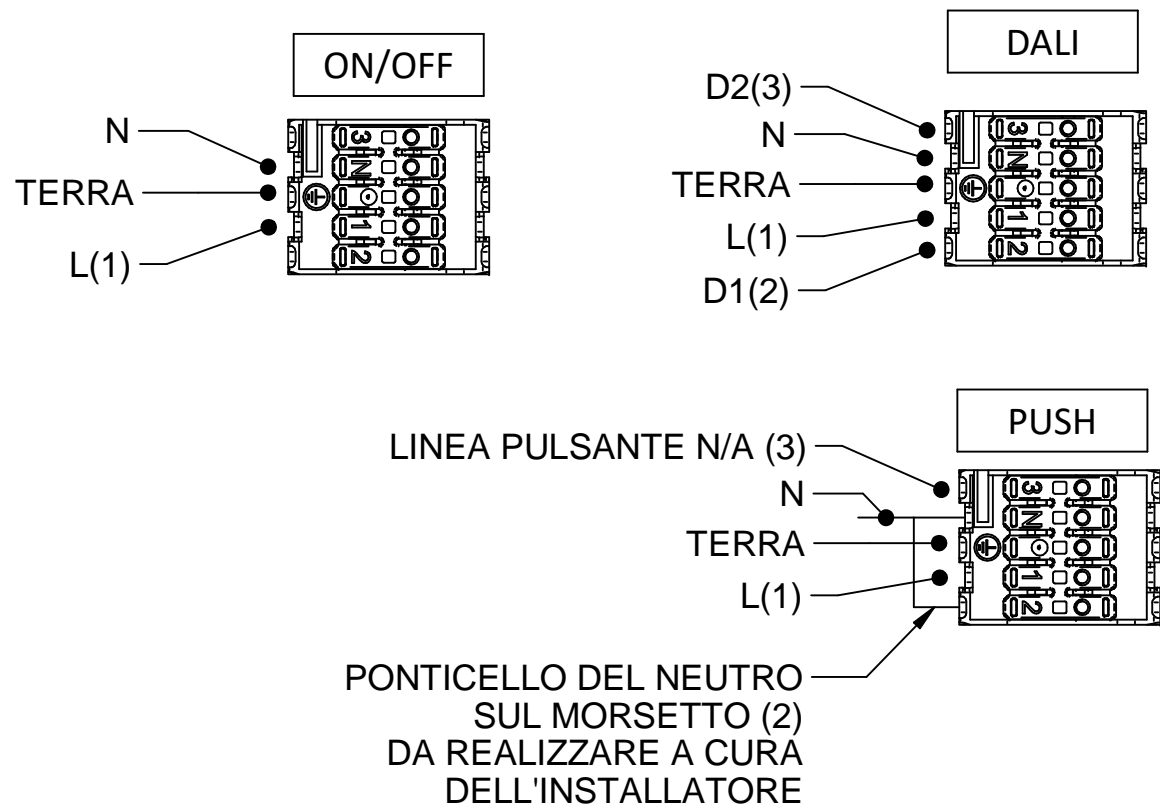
ON/OFF

N
TERRA
L(1)

3
N
1
2

DALI

D2(3)
N
TERRA
L(1)
D1(2)

3
N
1
2

PUSH

LINEA PULSANTE N/A (3)
N
TERRA
L(1)

3
N
1
2

PONTICELLO DEL NEUTRO SUL MORSETTO (2) DA REALIZZARE A CURA DELL'INSTALLATORE